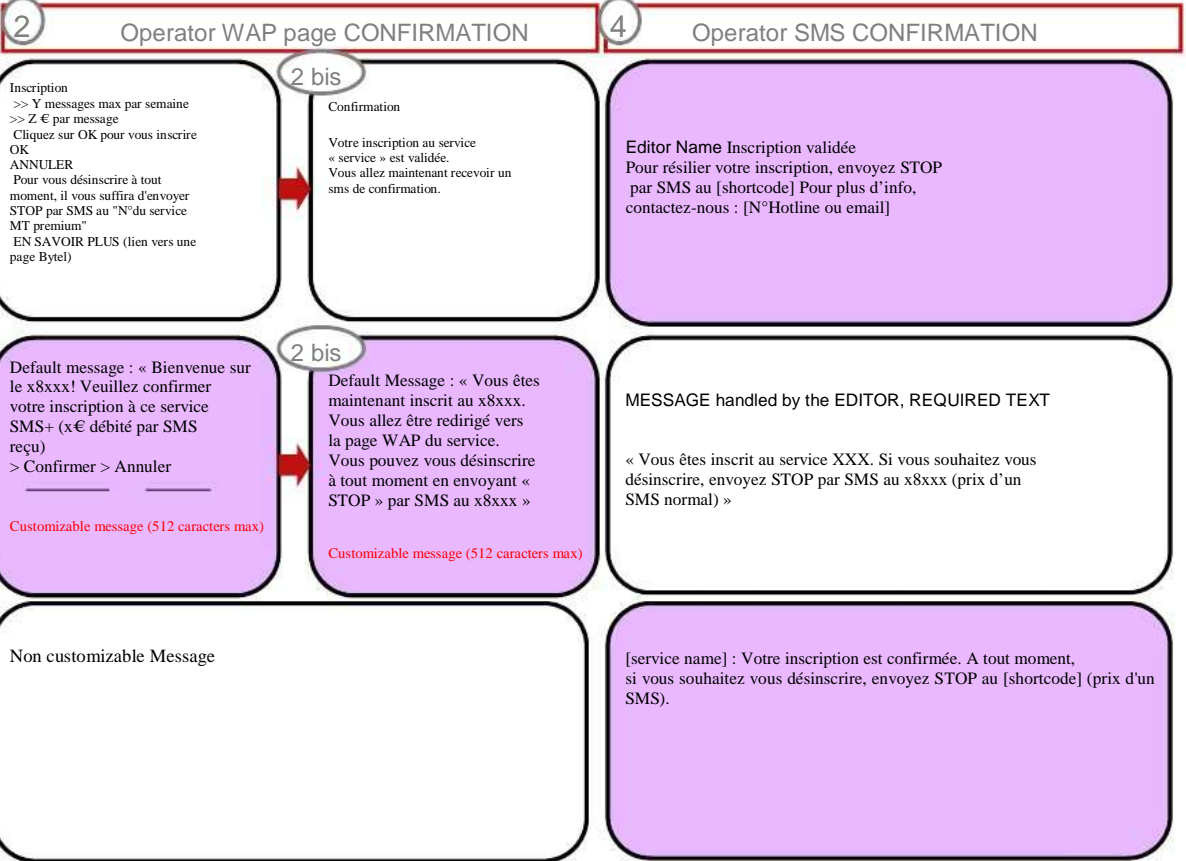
2 Operator WAP page CONFIRMATION

4 Operator SMS CONFIRMATION

Inscription
>> Y messages max par semaine
>> Z € par message
Cliquez sur OK pour vous inscrire
OK
ANNULER
Pour vous désinscrire à tout moment, il vous suffira d'envoyer STOP par SMS au "N°du service MT premium"
EN SAVOIR PLUS (lien vers une page Bytel)

2 bis

Confirmation

Votre inscription au service « service » est validée.
Vous allez maintenant recevoir un sms de confirmation.

Editor Name Inscription validée
Pour résilier votre inscription, envoyez STOP par SMS au [shortcode] Pour plus d'info, contactez-nous : [N°Hotline ou email]

Default message : « Bienvenue sur le x8xxx! Veuillez confirmer votre inscription à ce service SMS+ (x€ débité par SMS reçu)
> Confirmer > Annuler

Customizable message (512 caracters max)

2 bis

Default Message : « Vous êtes maintenant inscrit au x8xxx. Vous allez être redirigé vers la page WAP du service. Vous pouvez vous désinscrire à tout moment en envoyant « STOP » par SMS au x8xxx »

Customizable message (512 caracters max)

MESSAGE handled by the EDITOR, REQUIRED TEXT

« Vous êtes inscrit au service XXX. Si vous souhaitez vous désinscrire, envoyez STOP par SMS au x8xxx (prix d'un SMS normal) »

Non customizable Message

[service name] : Votre inscription est confirmée. A tout moment, si vous souhaitez vous désinscrire, envoyez STOP au [shortcode] (prix d'un SMS).